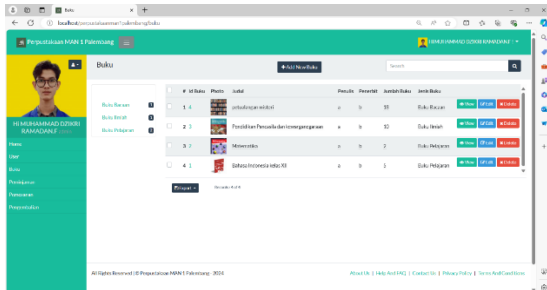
Buku
localhost/perpustakaanman1palembang/buku

Perpustakaan MAN 1 Palembang

MUHAMMAD DZIKRI RAMADANI F

HI MUHAMMAD DZIKRI RAMADANI F

Home
User
Buku
Peminjaman
Pemesanan
Pengembalian

Buku

+ Add New Buku

Search

Buku Bacaan
Buku Ilmiah
Buku Pelajaran

| # | Id Buku | Photo | Judul | Penulis | Penerbit | Jumlah Buku | Jenis Buku | |
|---|---|---|---|---|---|---|---|---|
| 1 | 4 | | petualangan elektril | a | b | 10 | Buku Bacaan | View Edit Delete |
| 2 | 3 | | Pendidikan Pancasila dan kewarganegaraan | a | b | 10 | Buku Ilmiah | View Edit Delete |
| 3 | 7 | | Matematika | a | b | 5 | Buku Pelajaran | View Edit Delete |
| 4 | 1 | | Bahasa Indonesia kelas XII | a | b | 5 | Buku Pelajaran | View Edit Delete |

Export

Showing 4 of 4

All Rights Reserved | © Perpustakaan MAN 1 Palembang - 2024

About Us | Help And FAQ | Contact Us | Privacy Policy | Terms And Conditions